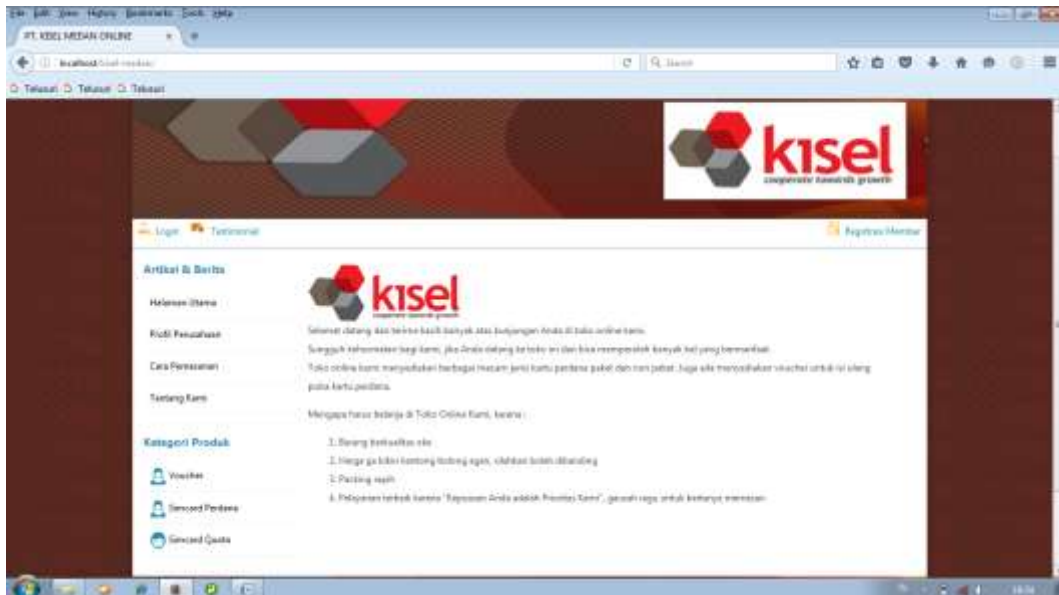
File Edit View History Bookmarks Tools Help

PT. KISEL MEDAN ONLINE

localhost/kisel-medan/

Search

Tekasai Tekasai Tekasai

kisel
cooperate towards growth

Login Testimonial

Registrasi Member

Artikel & Berita

Halaman Utama

Profil Perusahaan

Cara Pemesanan

Tentang Kami

Kategori Produk

Voucher

Simcard Perdana

Simcard Quota

kisel
cooperate towards growth

Selamat datang dan terima kasih banyak atas kunjungan Anda di toko online kami.

Sungguh kehormatan bagi kami, jika Anda datang ke toko ini dan bisa memperoleh banyak hal yang bermanfaat.

Toko online kami menyediakan berbagai macam jenis kartu perdana paket dan non paket. Juga kita menyediakan voucher untuk isi ulang pulsa kartu perdana.

Mengapa harus belanja di Toko Online Kami, karena :

1. Barang berkualitas oke
2. Harga ga bikin kantong bolong egen, silahkan boleh dibanding
3. Packing rapih
4. Pelayanan terbaik karena "Kepuasan Anda adalah Prioritas Kami", jangan ragu untuk bertanya maupun memesan.